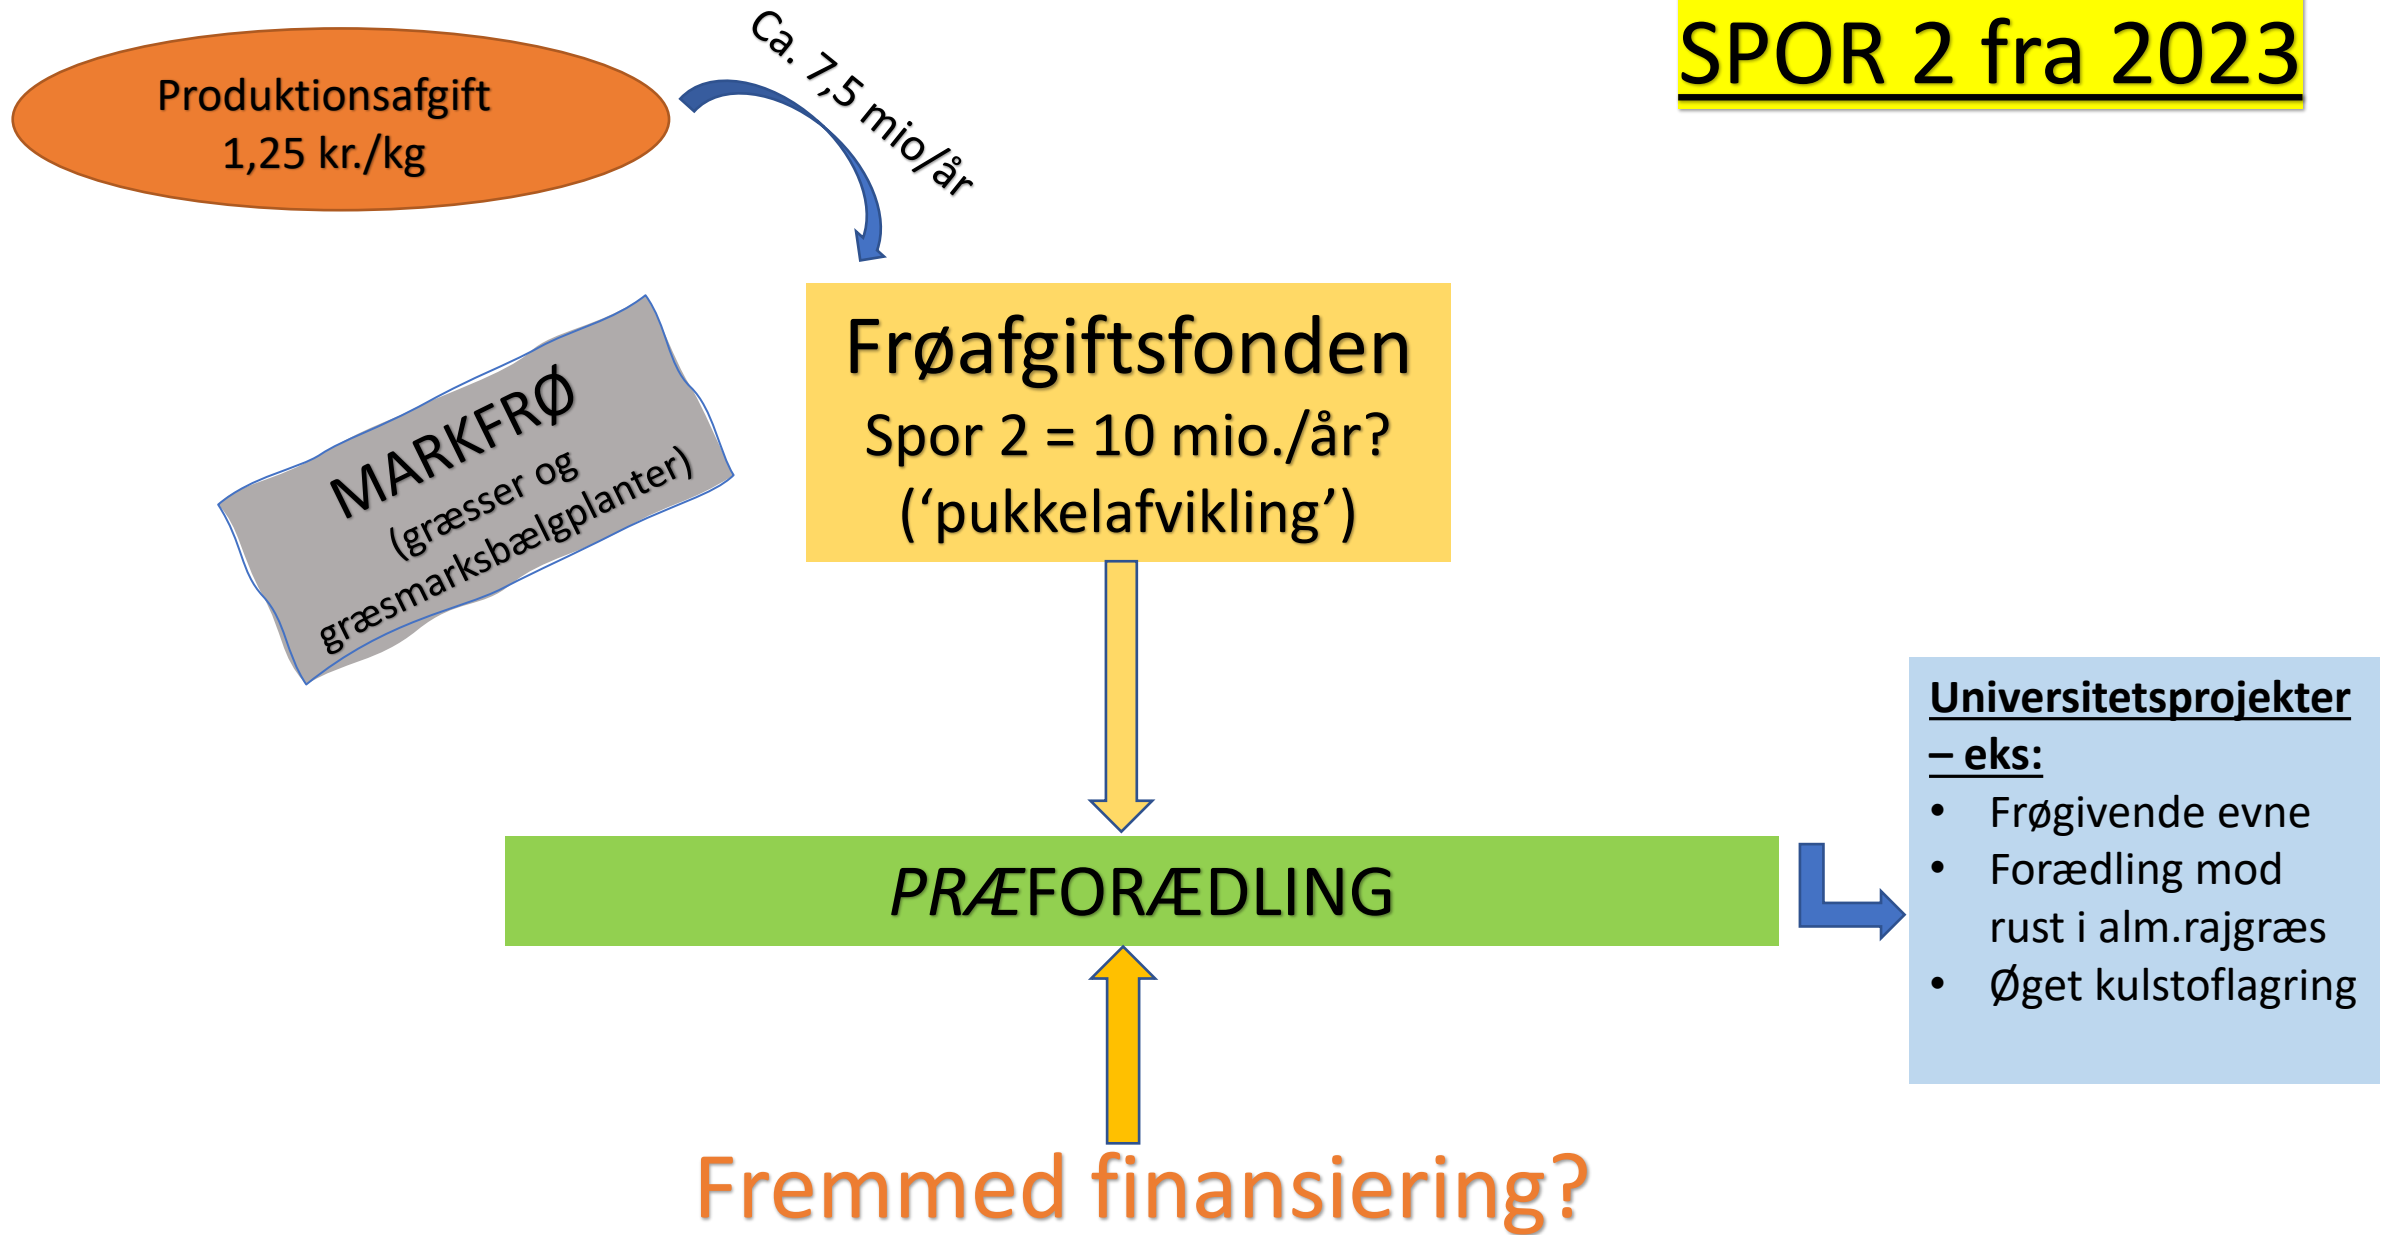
SPOR 2 fra 2023

Produktionsafgift
1,25 kr./kg

Ca. 7,5 mio/år

MARKFRØ
(græsser og græsmarksbælgplanter)

Frøafgiftsfonden
Spor 2 = 10 mio./år?
('pukkelafvikling')

PRÆFORÆDLING

Universitetsprojekter – eks:
• Frøgivende evne
• Forædling mod rust i alm.rajgræs
• Øget kulstoflagring

Fremmed finansiering?